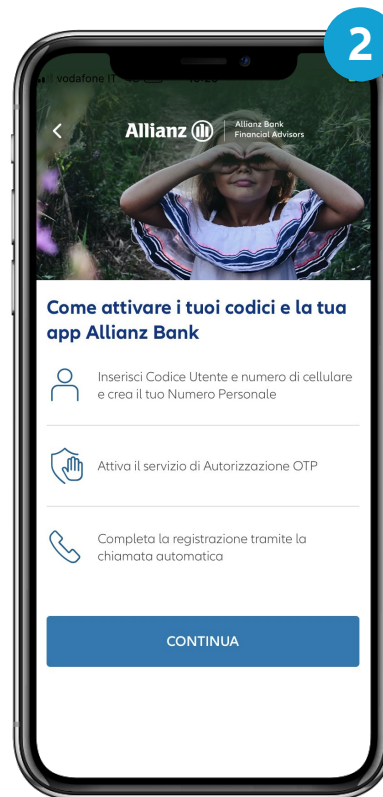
2

vodafone IT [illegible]

Allianz
Allianz Bank
Financial Advisors

Come attivare i tuoi codici e la tua app Allianz Bank

Inserisci Codice Utente e numero di cellulare e crea il tuo Numero Personale

Attiva il servizio di Autorizzazione OTP

Completa la registrazione tramite la chiamata automatica

CONTINUA